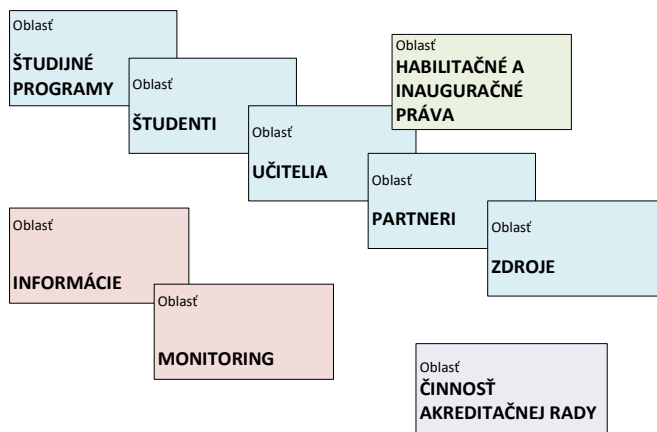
Oblasť
ŠTUDIJNÉ PROGRAMY

Oblasť
ŠTUDENTI

Oblasť
HABILITAČNÉ A INAUGURAČNÉ PRÁVA

Oblasť
UČITELIA

Oblasť
PARTNERI

Oblasť
ZDROJE

Oblasť
INFORMÁCIE

Oblasť
MONITORING

Oblasť
ČINNOSŤ AKREDITAČNEJ RADY